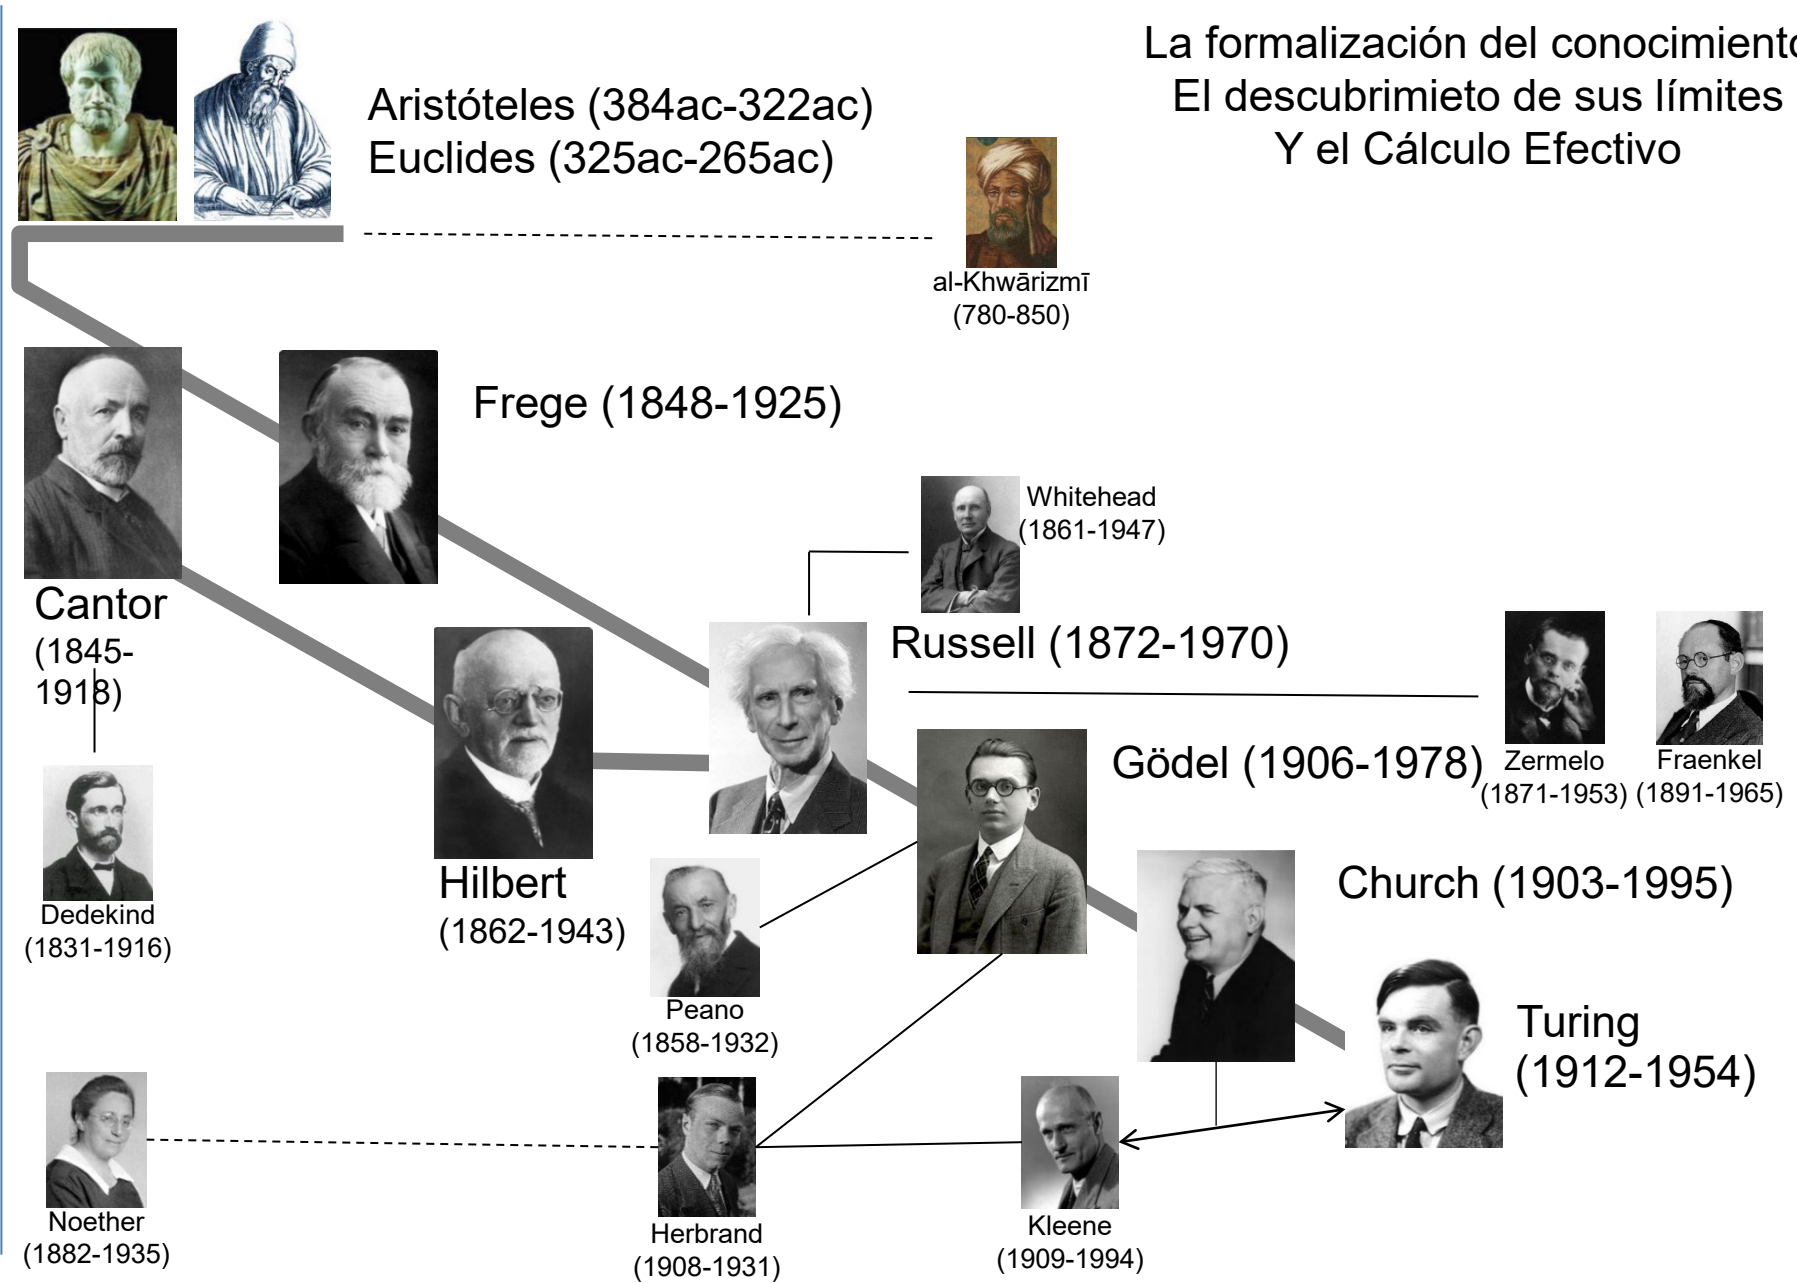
La formalización del conocimiento
El descubrimieto de sus límites
Y el Cálculo Efectivo

Aristóteles (384ac-322ac)
Euclides (325ac-265ac)

al-Khwārizmī
(780-850)

Frege (1848-1925)

Whitehead
(1861-1947)

Cantor
(1845-1918)

Russell (1872-1970)

Zermelo
(1871-1953)

Fraenkel
(1891-1965)

Gödel (1906-1978)

Dedekind
(1831-1916)

Hilbert
(1862-1943)

Church (1903-1995)

Peano
(1858-1932)

Turing
(1912-1954)

Noether
(1882-1935)

Herbrand
(1908-1931)

Kleene
(1909-1994)